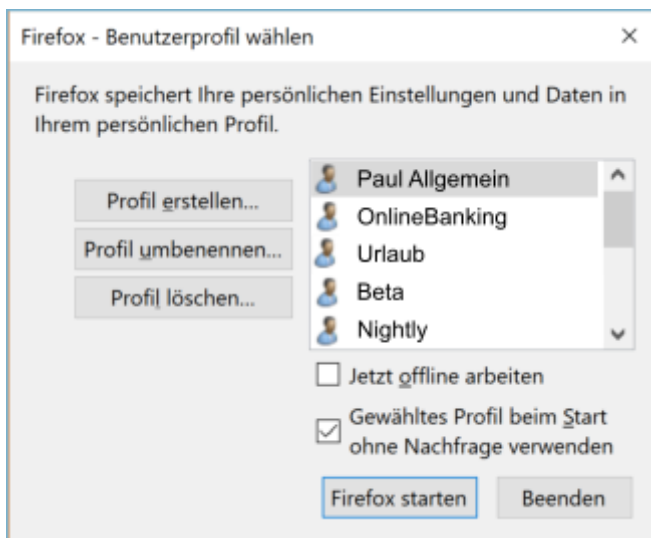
Firefox - Benutzerprofil wählen

×

Firefox speichert Ihre persönlichen Einstellungen und Daten in Ihrem persönlichen Profil.

Profil erstellen...

Profil umbenennen...

Profil löschen...

Paul Allgemein
OnlineBanking
Urlaub
Beta
Nightly

Jetzt offline arbeiten

Gewähltes Profil beim Start ohne Nachfrage verwenden

Firefox starten

Beenden